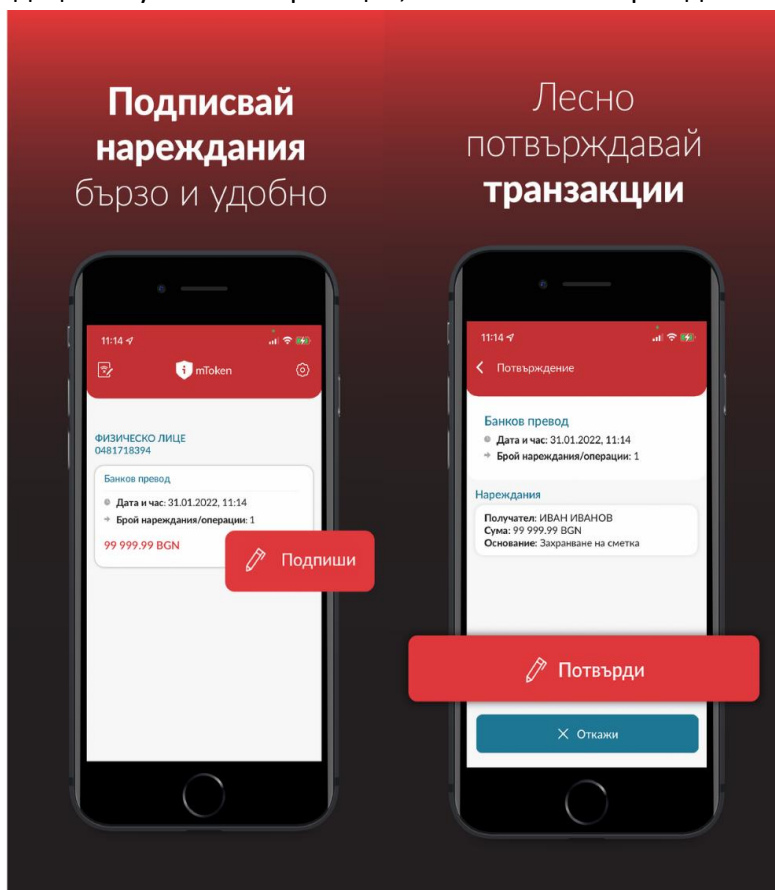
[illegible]

Подписвай нареждания бързо и удобно

11:14

mToken

ФИЗИЧЕСКО ЛИЦЕ
0481718394

Банков превод

Дата и час: 31.01.2022, 11:14
Брой нареждания/операции: 1

99 999.99 BGN

Подпиши

Лесно потвърждавай транзакции

11:14

Потвърждение

Банков превод

Дата и час: 31.01.2022, 11:14
Брой нареждания/операции: 1

Нареждания

Получател: ИВАН ИВАНОВ
Сума: 99 999.99 BGN
Основание: Захранване на сметка

Потвърди

Откажи